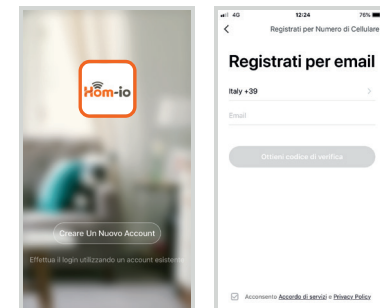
Hom-io

Creare Un Nuovo Account

Effettua il login utilizzando un account esistente

4G 12:24 76%

<

Registrati per Numero di Cellulare

Registrati per email

Italy +39 >

Email

Ottieni codice di verifica

Acconsento Accordo di servizi e Privacy Policy